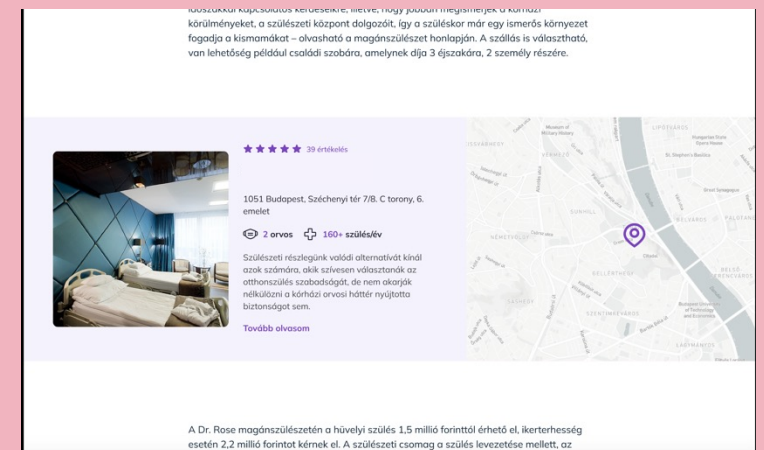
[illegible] körülményeket, a szülészeti központ dolgozóit, így a szüléskor már egy ismerős környezet fogadja a kismamákat – olvasható a magánszülészet honlapján. A szállás is választható, van lehetőség például családi szobára, amelynek díja 3 éjszakára, 2 személy részére.

39 értékelés

1051 Budapest, Széchenyi tér 7/8. C torony, 6. emelet

2 orvos 160+ szülés/év

Szülészeti részlegünk valódi alternatívát kínál azok számára, akik szívesen választanák az otthonszülés szabadságát, de nem akarják nélkülözni a kórházi orvosi háttér nyújtotta biztonságot sem.

Tovább olvasom

LIPÓTVÁROS
Hungarian State Opera House
St. Stephen's Basilica
ERZSÉBETVÁROS
BELVÁROS
BELSŐ FERENCVÁROS
Budapest University of Technology and Economics

A Dr. Rose magánszülészetén a hüvelyi szülés 1,5 millió forinttól érhető el, ikerterhesség esetén 2,2 millió forintot kérnek el. A szülészeti csomag a szülés levezetése mellett, az